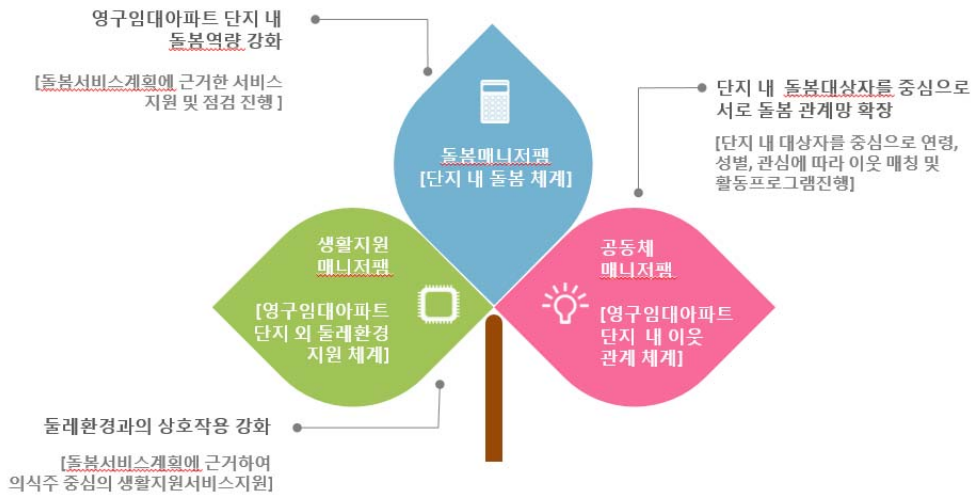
영구임대아파트 단지 내 돌봄역량 강화

[돌봄서비스계획에 근거한 서비스 지원 및 점검 진행]

단지 내 돌봄대상자를 중심으로 서로 돌봄 관계망 확장

[단지 내 대상자를 중심으로 연령, 성별, 관심에 따라 이웃 매칭 및 활동프로그램진행]

돌봄매니저팸
[단지 내 돌봄 체계]

생활지원 매니저팸

[영구임대아파트 단지 외 둘레환경 지원 체계]

공동체 매니저팸

[영구임대아파트 단지 내 이웃 관계 체계]

둘레환경과의 상호작용 강화

[돌봄서비스계획에 근거하여 의식주 중심의 생활지원서비스지원]